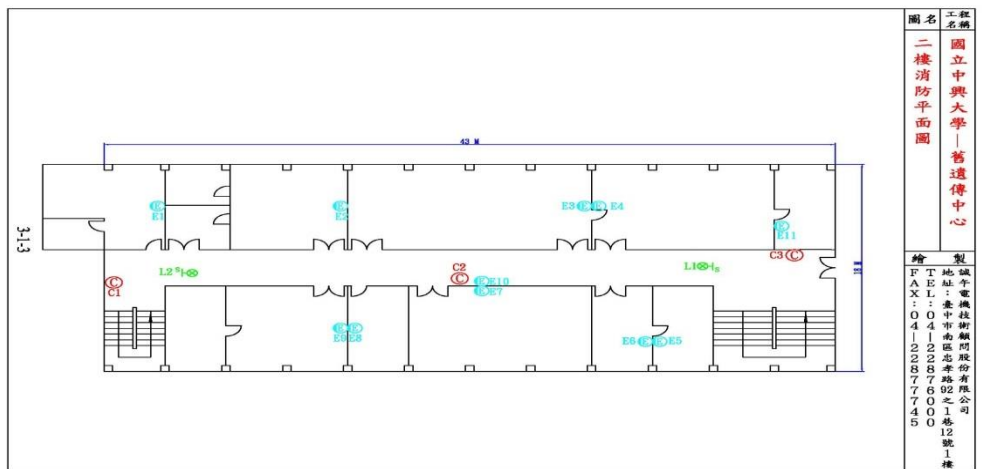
3-1-3

43 M

E1

E2

E3 E4

E11

C3

L2

L1

C2

E10

E7

C1

E9 E8

E6 E5

18 M

圖名

二樓消防平面圖

工程名稱

國立中興大學—舊遺傳中心

繪製

誠午電機技術顧問股份有限公司

地址：臺中市南區忠孝路92之1巷12號1樓

TEL：04-22876000

FAX：04-22877745